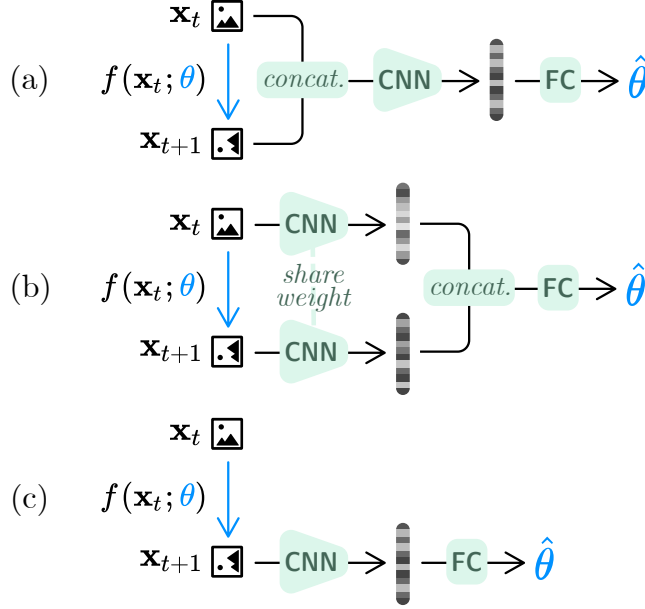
(a) $\mathbf{x}_t$ $f(\mathbf{x}_t;\theta)$ $\mathbf{x}_{t+1}$ concat. CNN FC $\hat{\theta}$

(b) $\mathbf{x}_t$ $f(\mathbf{x}_t;\theta)$ $\mathbf{x}_{t+1}$ CNN share weight CNN concat. FC $\hat{\theta}$

(c) $\mathbf{x}_t$ $f(\mathbf{x}_t;\theta)$ $\mathbf{x}_{t+1}$ CNN FC $\hat{\theta}$